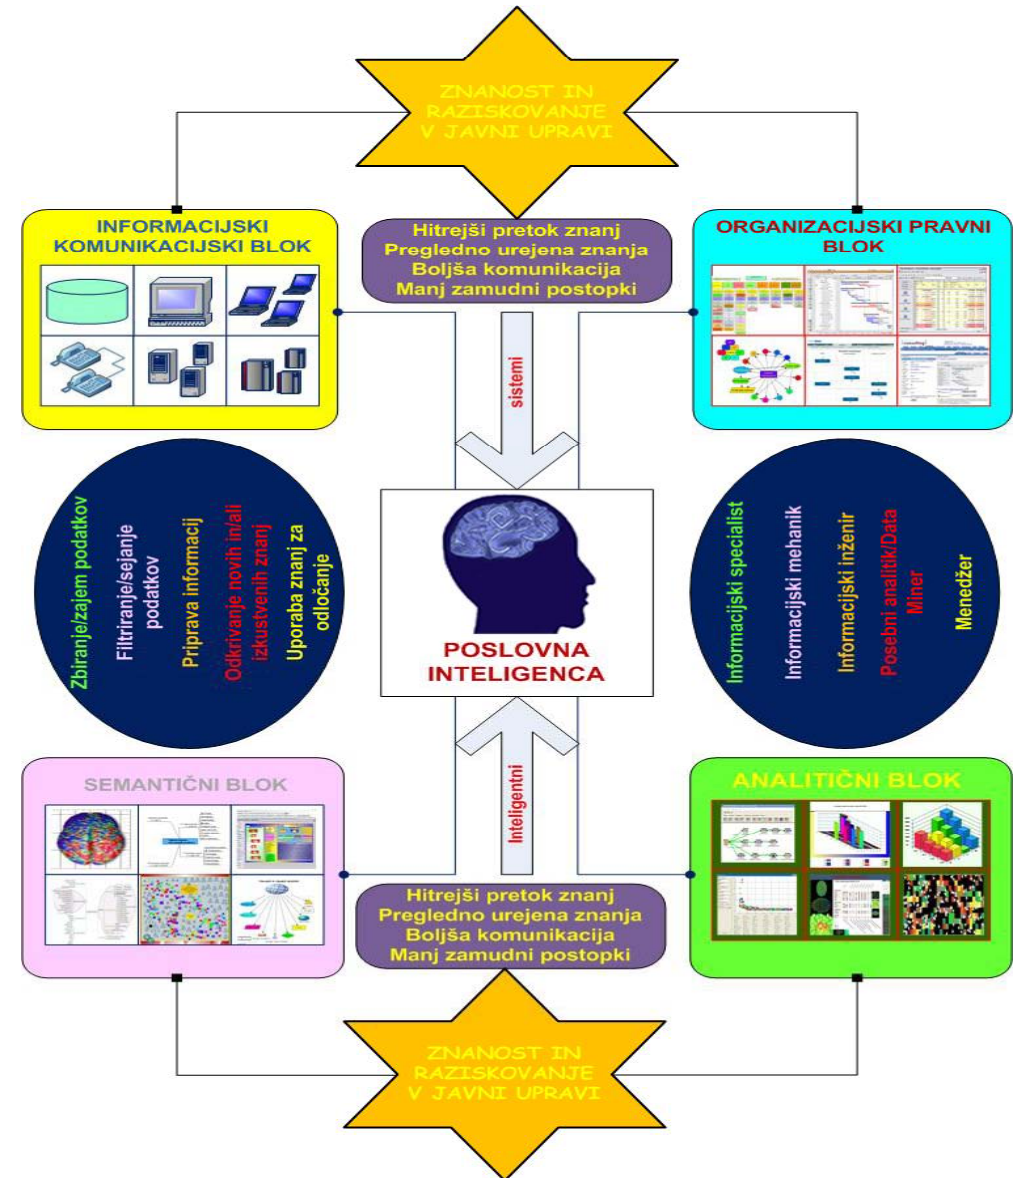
ZNANOST IN RAZISKOVANJE V JAVNI UPRAVI

INFORMACIJSKI KOMUNIKACIJSKI BLOK

Hitrejši pretok znanj
Pregledno urejena znanja
Boljša komunikacija
Manj zamudni postopki

ORGANIZACIJSKI PRAVNI BLOK

sistemi

Zbiranje/zajem podatkov
Filtriranje/sejanje podatkov
Priprava informacij
Odkrivanje novih in/ali izkustvenih znanj
Uporaba znanj za odločanje

POSLOVNA INTELIGENCA

Informacijski specialist
Informacijski mehanik
Informacijski inženir
Posebni analitik/Data Miner
Menedžer

Inteligentni

SEMANTIČNI BLOK

ANALITIČNI BLOK

Hitrejši pretok znanj
Pregledno urejena znanja
Boljša komunikacija
Manj zamudni postopki

ZNANOST IN RAZISKOVANJE V JAVNI UPRAVI